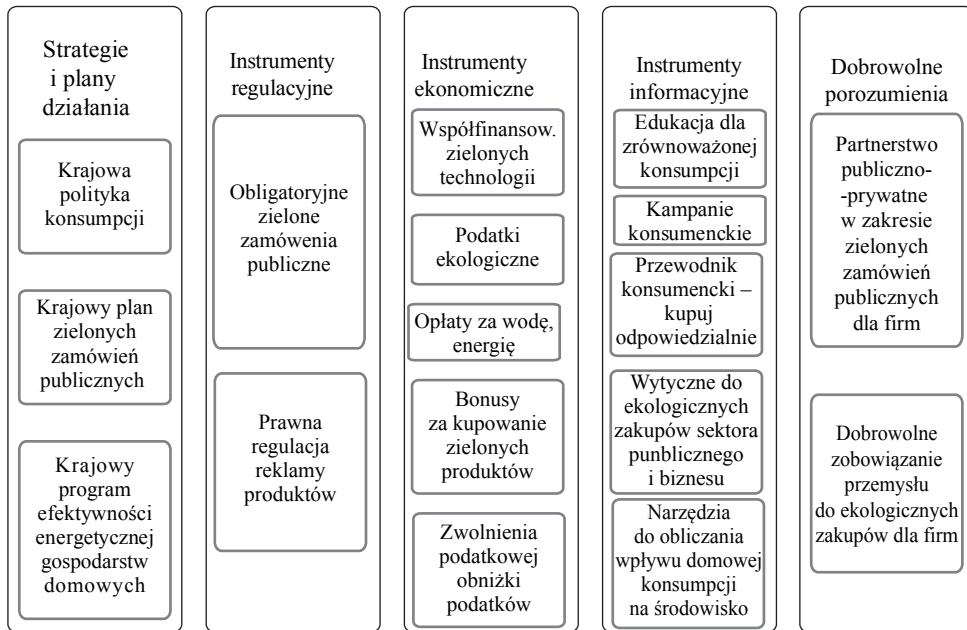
Strategie i plany działania

Krajowa polityka konsumpcji

Krajowy plan zielonych zamówień publicznych

Krajowy program efektywności energetycznej gospodarstw domowych

Instrumenty regulacyjne

Obligatoryjne zielone zamówienia publiczne

Prawna regulacja reklamy produktów

Instrumenty ekonomiczne

Współfinansow. zielonych technologii

Podatki ekologiczne

Opłaty za wodę, energię

Bonusy za kupowanie zielonych produktów

Zwolnienia podatkowej obniżki podatków

Instrumenty informacyjne

Edukacja dla zrównoważonej konsumpcji

Kampanie konsumenckie

Przewodnik konsumencki – kupuj odpowiedzialnie

Wytyczne do ekologicznych zakupów sektora punblicznego i biznesu

Narzędzia do obliczania wpływu domowej konsumpcji na środowisko

Dobrowolne porozumienia

Partnerstwo publiczno--prywatne w zakresie zielonych zamówień publicznych dla firm

Dobrowolne zobowiązanie przemysłu do ekologicznych zakupów dla firm